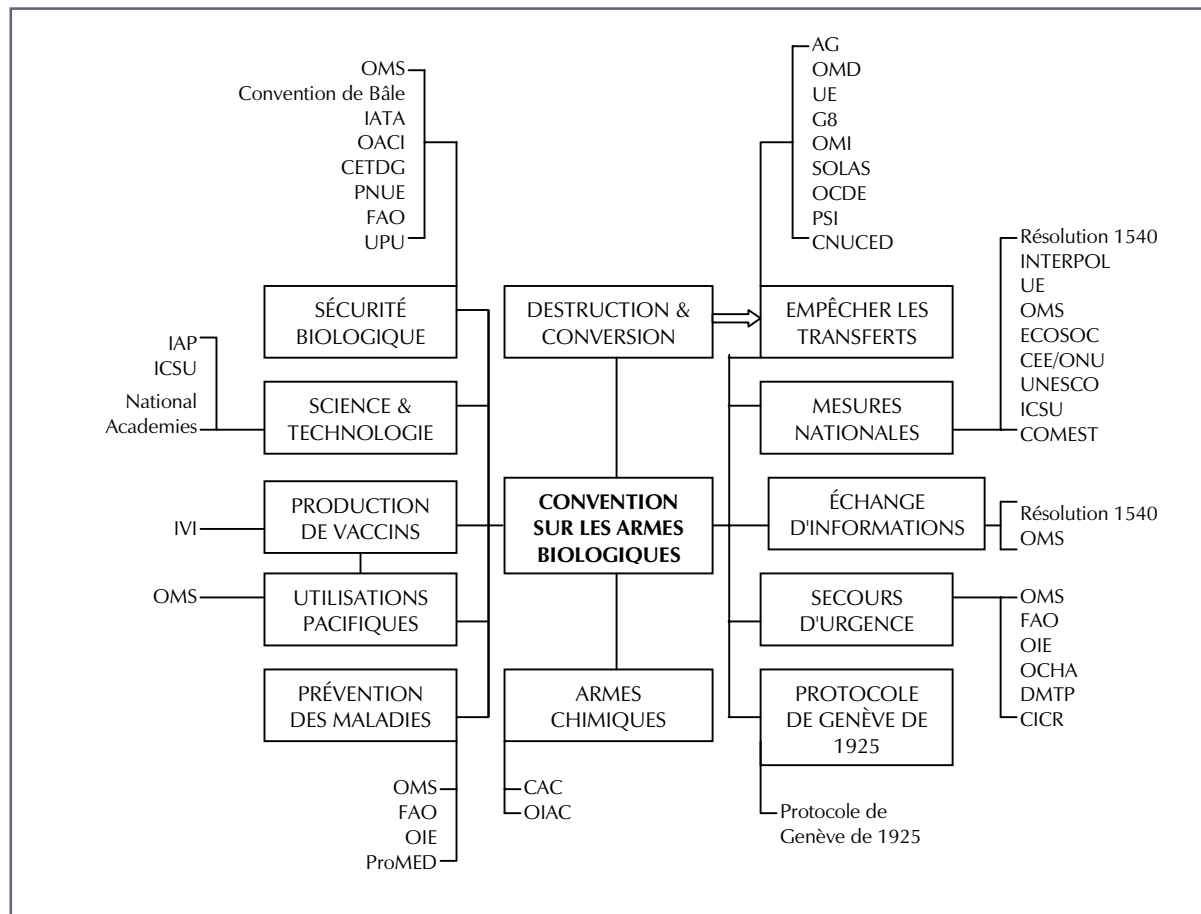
OMS
Convention de Bâle
IATA
OACI
CETDG
PNUE
FAO
UPU

AG
OMD
UE
G8
OMI
SOLAS
OCDE
PSI
CNUCED

Résolution 1540
INTERPOL
UE
OMS
ECOSOC
CEE/ONU
UNESCO
ICSU
COMEST

SÉCURITÉ BIOLOGIQUE

DESTRUCTION & CONVERSION

EMPÊCHER LES TRANSFERTS

IAP
ICSU
National Academies

SCIENCE & TECHNOLOGIE

MESURES NATIONALES

PRODUCTION DE VACCINS

IVI

CONVENTION SUR LES ARMES BIOLOGIQUES

ÉCHANGE D'INFORMATIONS

Résolution 1540
OMS

OMS

UTILISATIONS PACIFIQUES

SECOURS D'URGENCE

OMS
FAO
OIE
OCHA
DMTP
CICR

PRÉVENTION DES MALADIES

ARMES CHIMIQUES

PROTOCOLE DE GENÈVE DE 1925

OMS
FAO
OIE
ProMED

CAC
OIAC

Protocole de Genève de 1925